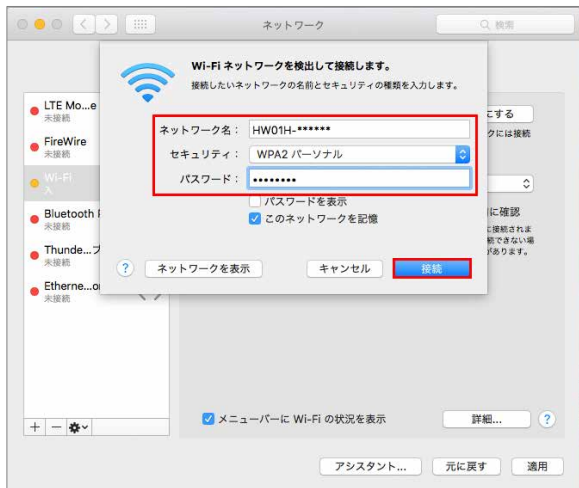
ネットワーク

検索

LTE Mo...e
未接続

FireWire
未接続

Wi-Fi
入

Bluetooth
未接続

Thunde...
未接続

Etherne...
未接続

Wi-Fi ネットワークを検出して接続します。

接続したいネットワークの名前とセキュリティの種類を入力します。

ネットワーク名： HW01H-******

セキュリティ： WPA2 パーソナル

パスワード： ••••••••

パスワードを表示

このネットワークを記憶

?

ネットワークを表示

キャンセル

接続

にする

クには接続

に確認

に接続されま

接続できない場

あります。

+ − 

メニューバーに Wi-Fi の状況を表示

詳細...

?

アシスタント...

元に戻す

適用